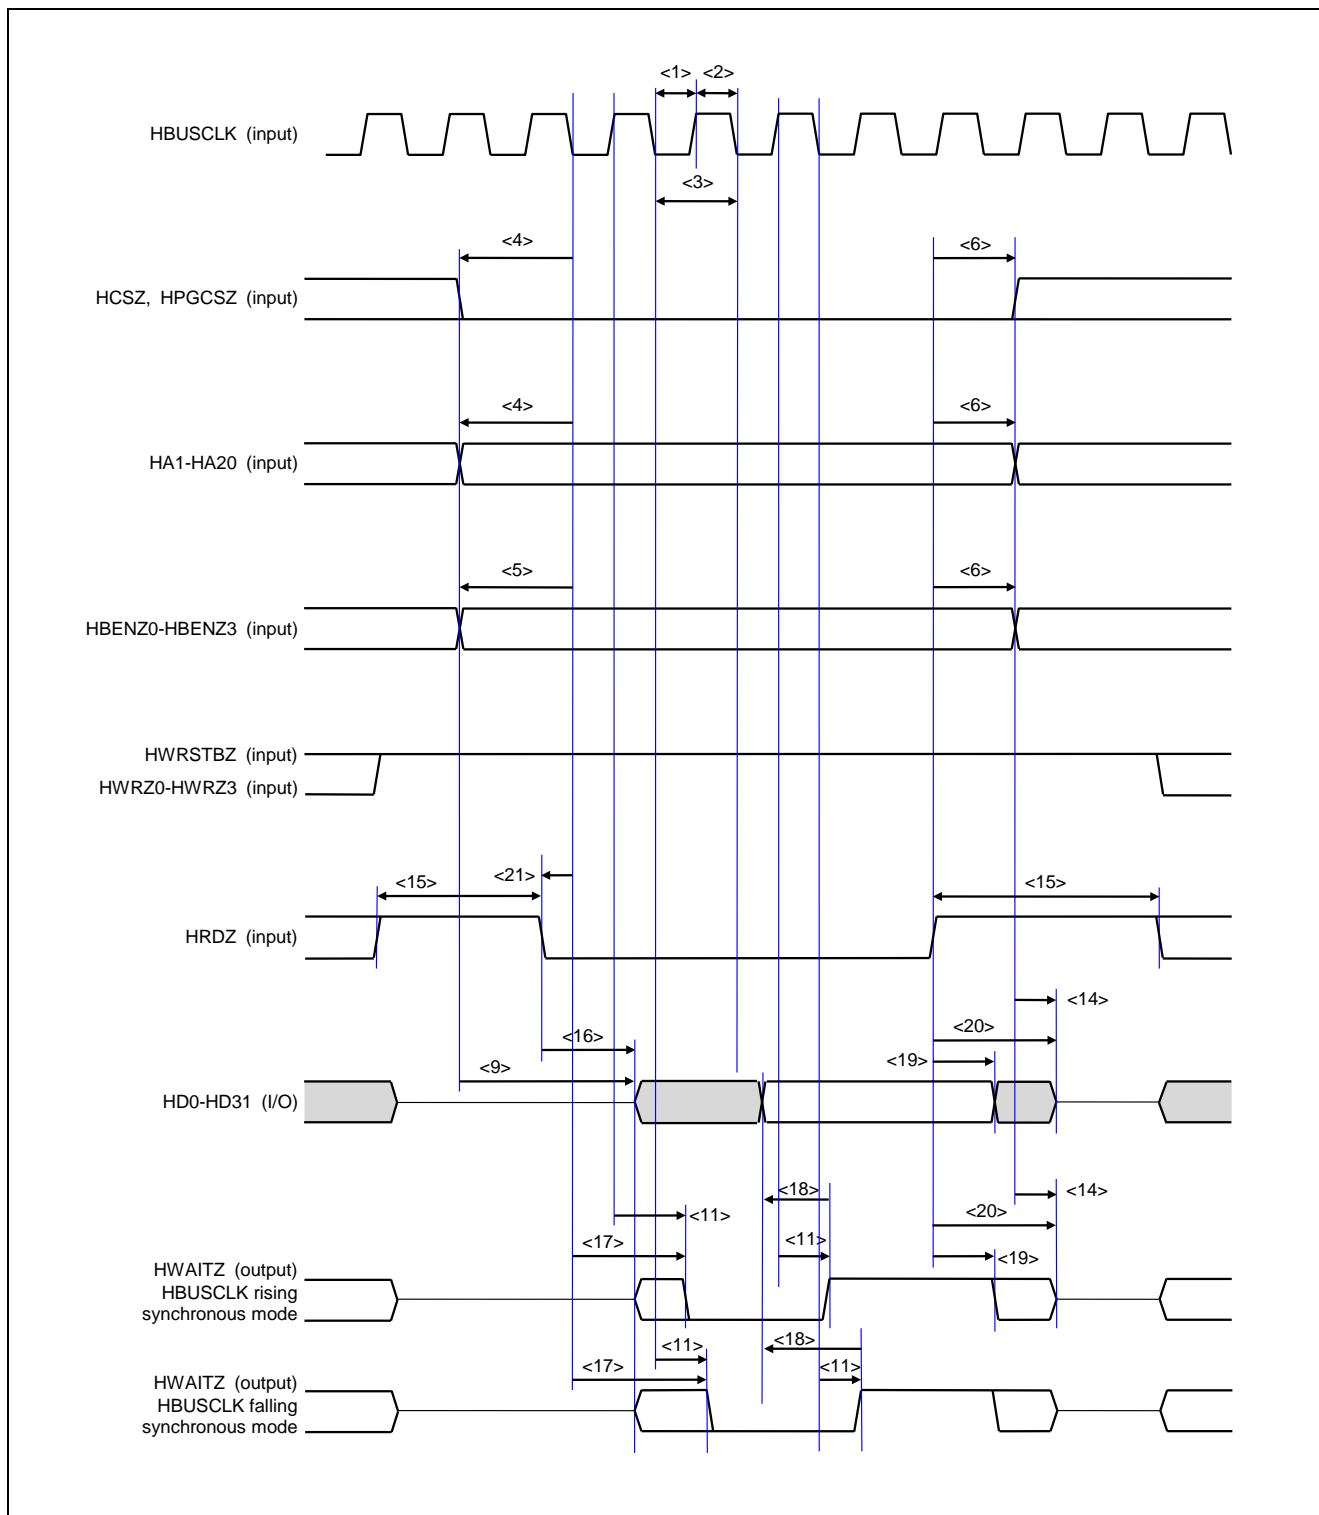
<1> <2>

HBUSCLK (input)

<3>

<4>

<6>

HCSZ, HPGCSZ (input)

<4>

<6>

HA1-HA20 (input)

<5>

<6>

HBENZ0-HBENZ3 (input)

HWRSTBZ (input)
HWRZ0-HWRZ3 (input)

<15>

<21>

<15>

HRDZ (input)

<14>

<20>

<16>

<19>

<9>

HD0-HD31 (I/O)

<18>

<14>

<11>

<20>

<11>

<17>

<19>

HWAITZ (output)
HBUSCLK rising
synchronous mode

<11>

<18>

<17>

<11>

HWAITZ (output)
HBUSCLK falling
synchronous mode